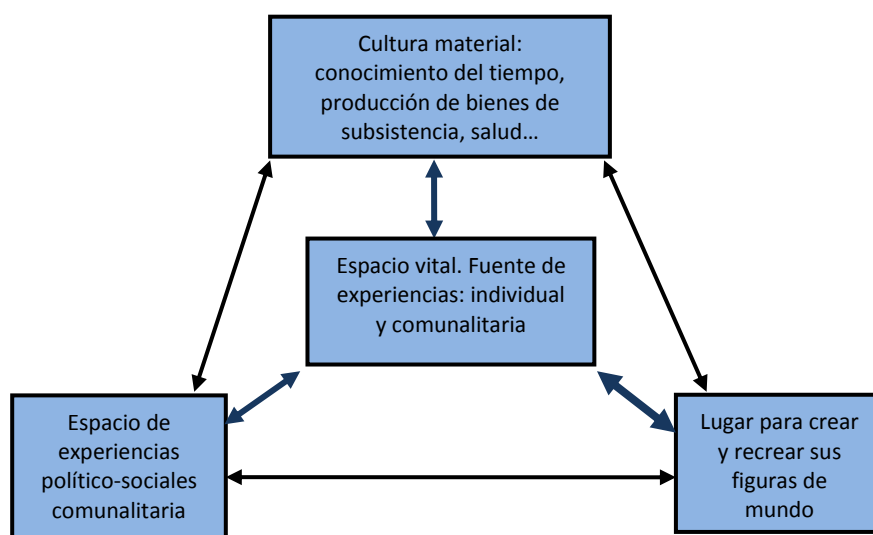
Cultura material: conocimiento del tiempo, producción de bienes de subsistencia, salud…

Espacio vital. Fuente de experiencias: individual y comunalitaria

Espacio de experiencias político-sociales comunalitaria

Lugar para crear y recrear sus figuras de mundo